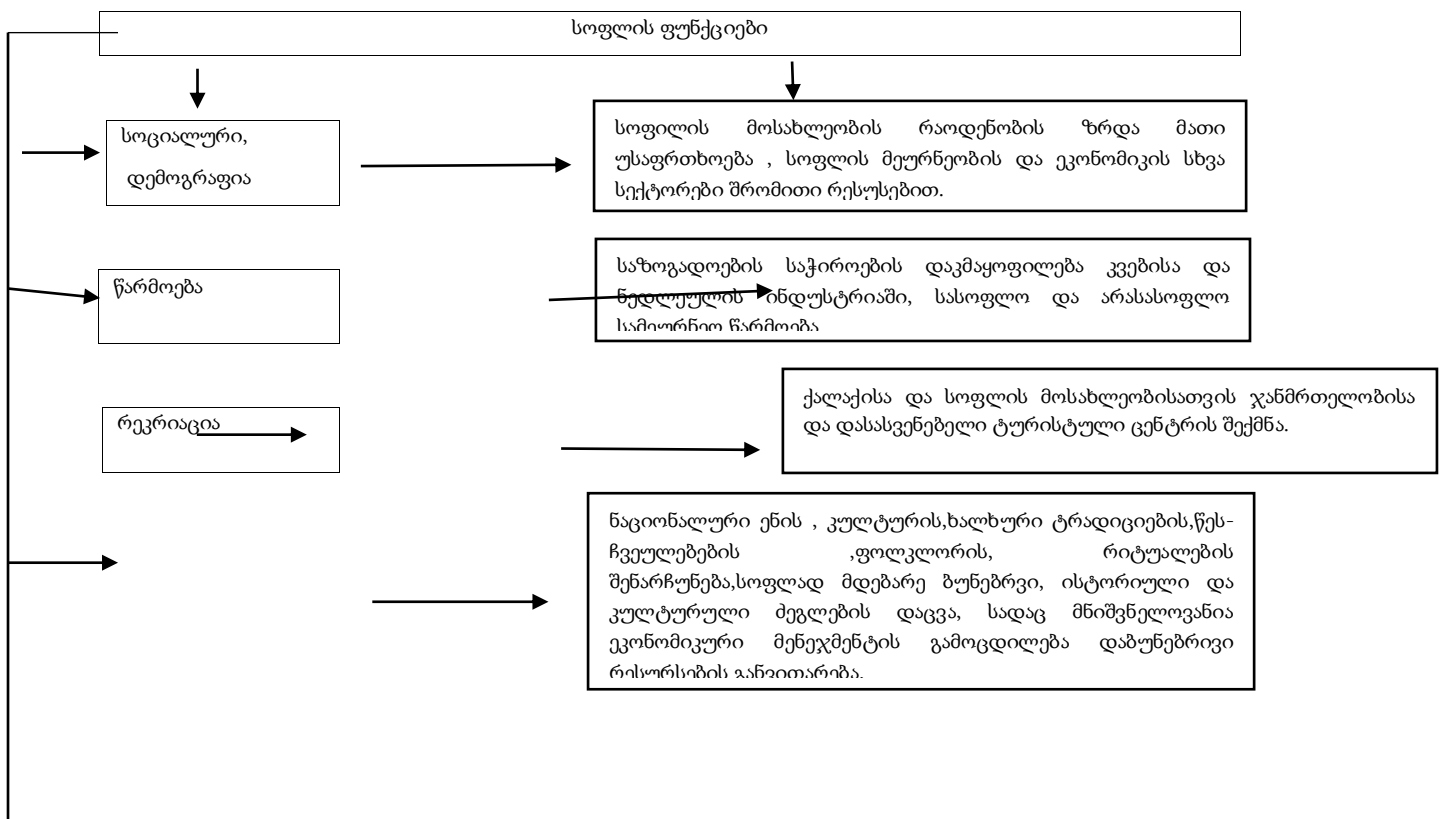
სოფლის ფუნქციები

სოციალური, დემოგრაფია

სოფილის მოსახლეობის რაოდენობის ზრდა მათი უსაფრთხოება , სოფლის მეურნეობის და ეკონომიკის სხვა სექტორები შრომითი რესუსებით.

წარმოება

საზოგადოების საჭიროების დაკმაყოფილება კვებისა და ნედლეულის ინდუსტრიაში, სასოფლო და არასასოფლო სამეურნეო წარმოება

რეკრიაცია

ქალაქისა და სოფლის მოსახლეობისათვის ჯანმრთელობისა და დასასვენებელი ტურისტული ცენტრის შექმნა.

ნაციონალური ენის , კულტურის,ხალხური ტრადიციების,წეს-ჩვეულებების ,ფოლკლორის, რიტუალების შენარჩუნება,სოფლად მდებარე ბუნებრვი, ისტორიული და კულტურული ძეგლების დაცვა, სადაც მნიშვნელოვანია ეკონომიკური მენეჯმენტის გამოცდილება დაბუნებრივი რესურსების განვითარება.